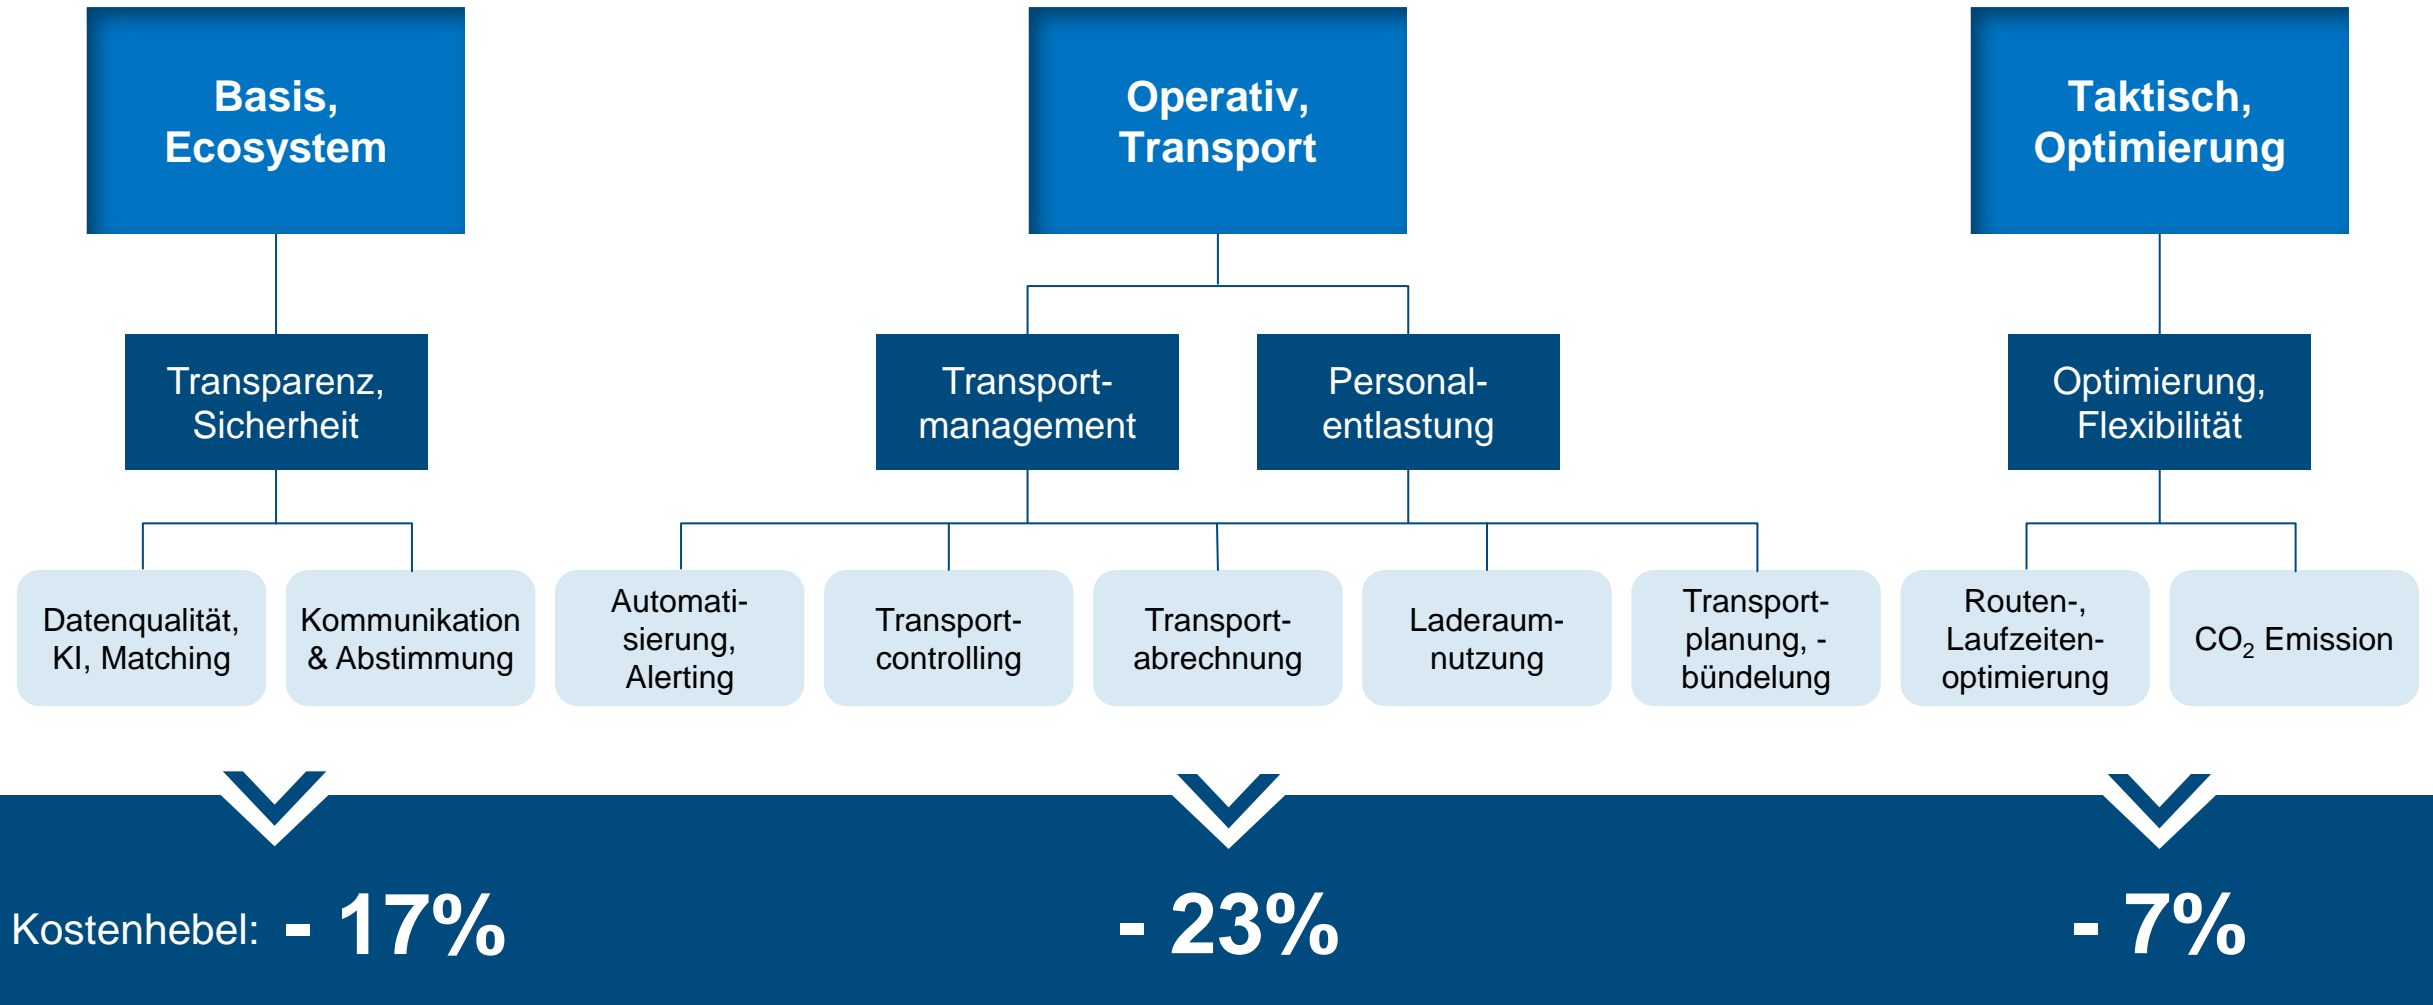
Basis, Ecosystem

Operativ, Transport

Taktisch, Optimierung

Transparenz, Sicherheit

Transportmanagement

Personalentlastung

Optimierung, Flexibilität

Datenqualität, KI, Matching

Kommunikation & Abstimmung

Automatisierung, Alerting

Transportcontrolling

Transportabrechnung

Laderaumnutzung

Transportplanung, -bündelung

Routen-, Laufzeitenoptimierung

$CO_2$ Emission

Kostenhebel: - 17%

- 23%

- 7%